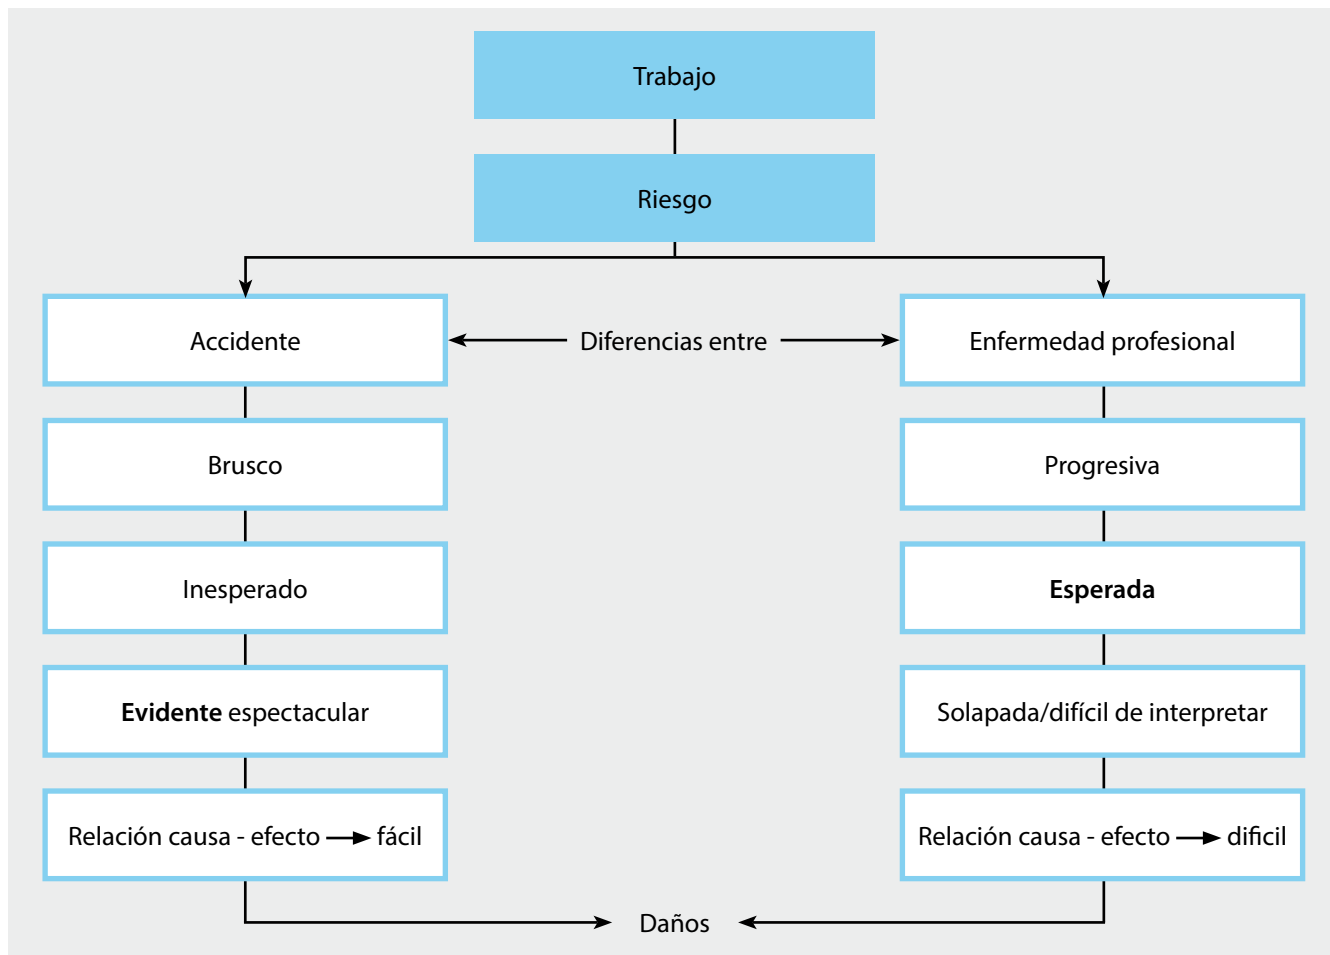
Trabajo

Riesgo

Accidente

Diferencias entre

Enfermedad profesional

Brusco

Progresiva

Inesperado

**Esperada**

**Evidente** espectacular

Solapada/difícil de interpretar

Relación causa - efecto $\rightarrow$ fácil

Relación causa - efecto $\rightarrow$ dificil

Daños